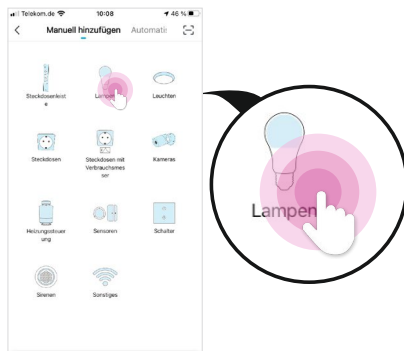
Telekom.de 10:08 46 %

Manuell hinzufügen Automati

Steckdosenleiste

Lampen

Leuchten

Steckdosen

Steckdosen mit Verbrauchsmesser

Kameras

Heizungssteuerung

Sensoren

Schalter

Sirenen

Sonstiges

Lampen